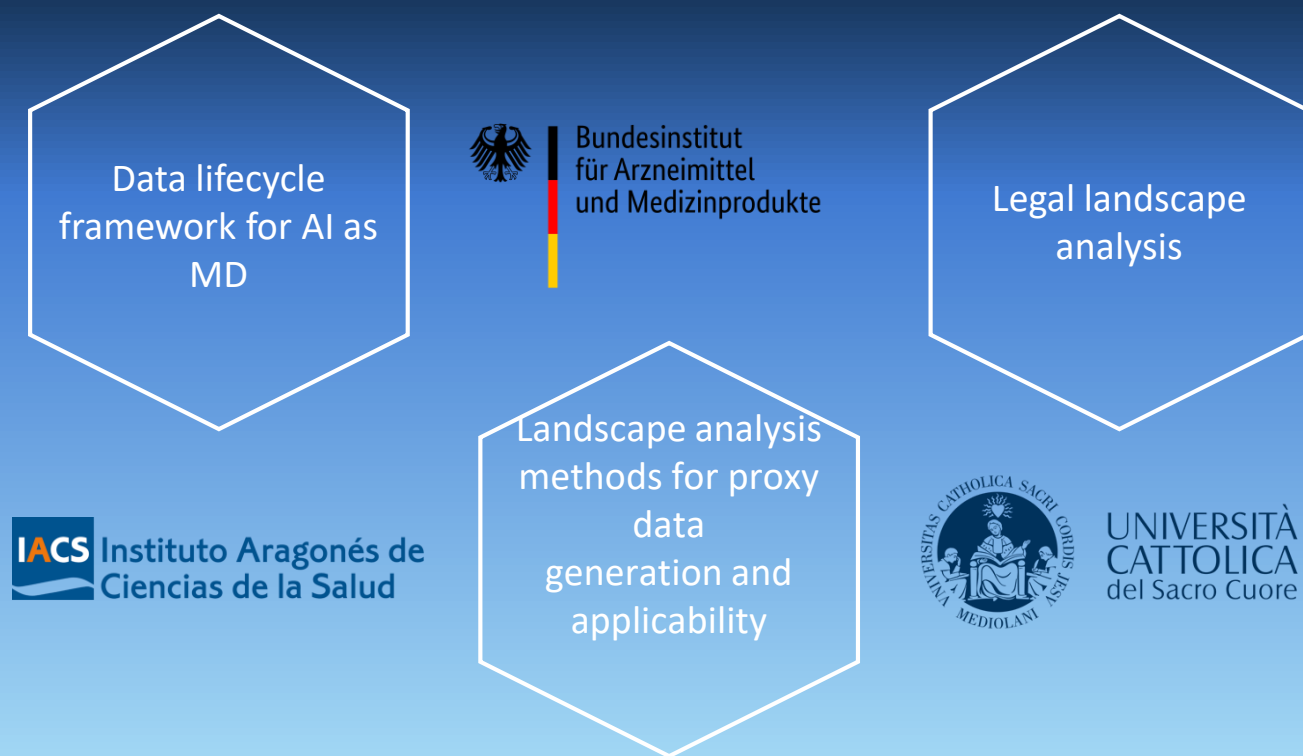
Data lifecycle framework for AI as MD

Bundesinstitut für Arzneimittel und Medizinprodukte

Legal landscape analysis

Landscape analysis methods for proxy data generation and applicability

IACS Instituto Aragonés de Ciencias de la Salud

UNIVERSITAS CATHOLICA SACRI CORDIS IESU MEDIOLANI

UNIVERSITÀ CATTOLICA del Sacro Cuore